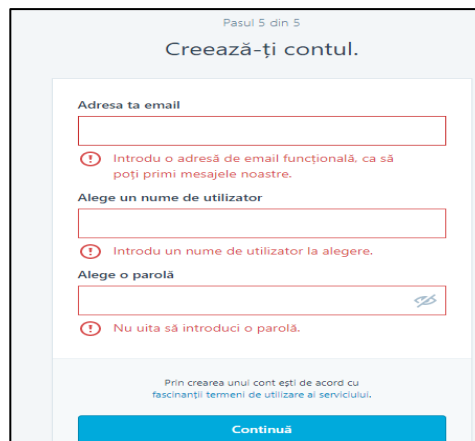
Pasul 5 din 5

Creează-ți contul.

Adresa ta email

Introdu o adresă de email funcțională, ca să poți primi mesajele noastre.

Alege un nume de utilizator

Introdu un nume de utilizator la alegere.

Alege o parolă

Nu uita să introduci o parolă.

Prin crearea unui cont ești de acord cu fascinanții termeni de utilizare ai serviciului.

Continuă